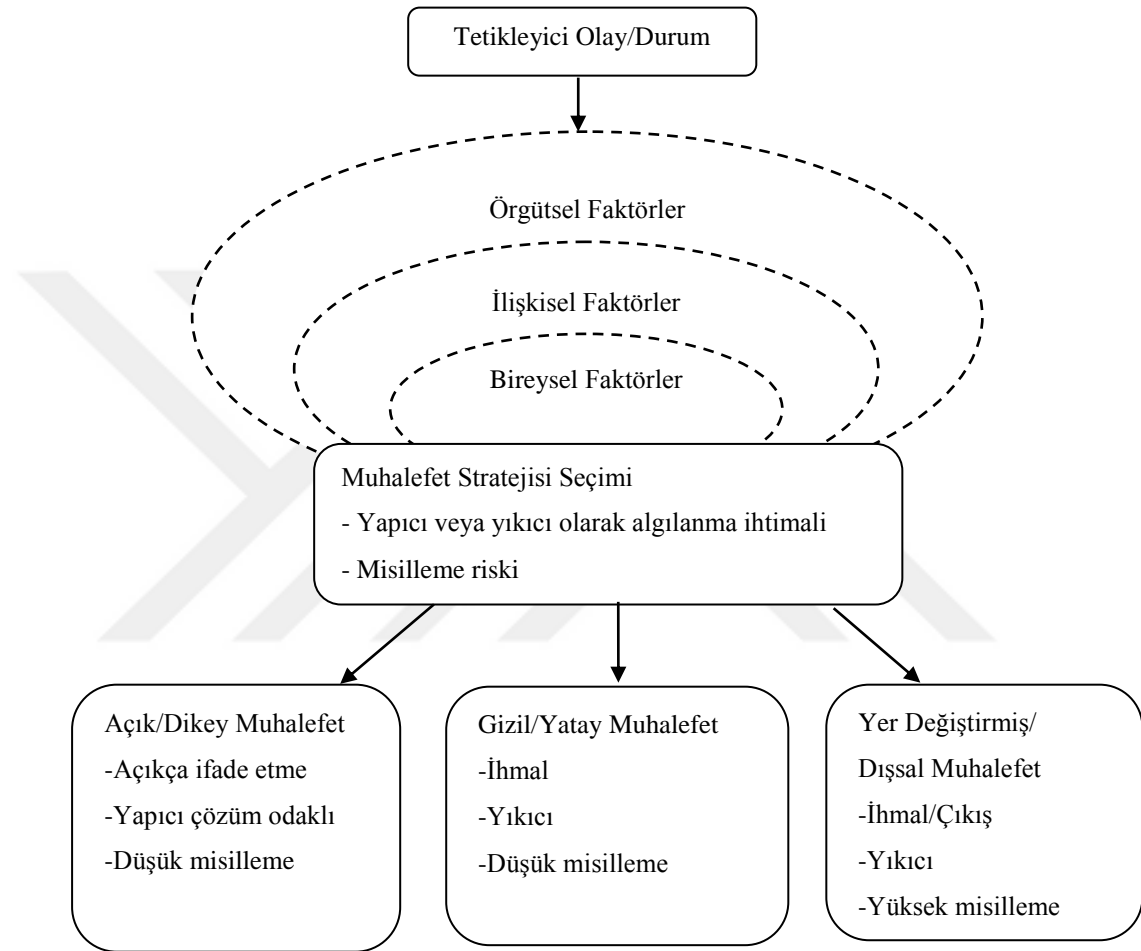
Tetikleyici Olay/Durum

Örgütsel Faktörler

İlişkisel Faktörler

Bireysel Faktörler

Muhalefet Stratejisi Seçimi
- Yapıcı veya yıkıcı olarak algılanma ihtimali
- Misilleme riski

Açık/Dikey Muhalefet
-Açıkça ifade etme
-Yapıcı çözüm odaklı
-Düşük misilleme

Gizil/Yatay Muhalefet
-İhmal
-Yıkıcı
-Düşük misilleme

Yer Değiştirmiş/
Dışsal Muhalefet
-İhmal/Çıkış
-Yıkıcı
-Yüksek misilleme